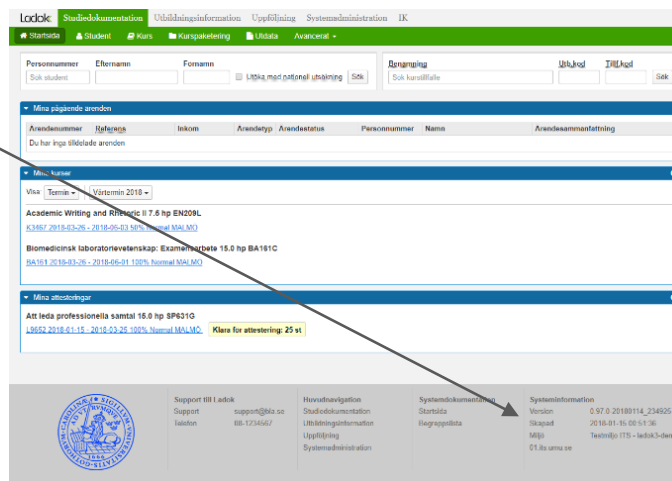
Ladok Studiedokumentation Utbildningsinformation Uppföljning Systemadministration IK

Startsida Student Kurs Kurspaketering Utdata Avancerat

Personnummer Efternamn Fornamn
Sök student
Utöka med nationell sökning Sök

Benämning Utb.kod Tillf.kod
Sök kurstillfälle Sök

Mina pågående ärenden

| Ärendenummer | Referens | Inkom | Ärendetyp | Ärendestatus | Personnummer | Namn | Ärendesammanfattning |
|---|---|---|---|---|---|---|---|
| Du har inga tilldelade ärenden | | | | | | | |

Mina kurser

Visa Termin Vårtermin 2018

Academic Writing and Rhetoric II 7.5 hp EN209L
K3467 2018-03-26 - 2018-06-03 50% Normal MALMÖ

Biomedicinsk laboratorievetenskap: Examensarbete 15.0 hp BA161C
BA161 2018-03-26 - 2018-06-01 100% Normal MALMÖ

Mina attesteringar

Att leda professionella samtal 15.0 hp SP631G
L9652 2018-01-15 - 2018-03-25 100% Normal MALMÖ Klara för attestering: 25 st

SIGILLUM UNIVERSITATIS CAROLINAE 1666

Support till Ladok
Support support@bla.se
Telefon 08-1234567

Huvudnavigation
Studiedokumentation
Utbildningsinformation
Uppföljning
Systemadministration

Systemdokumentation
Startsida
Begreppslista

Systeminformation
Version 0.97.0-20180114_234926
Skapad 2018-01-15 08:51:36
Miljö Testmiljö ITS - ladok3-dem
01.its.umu.se